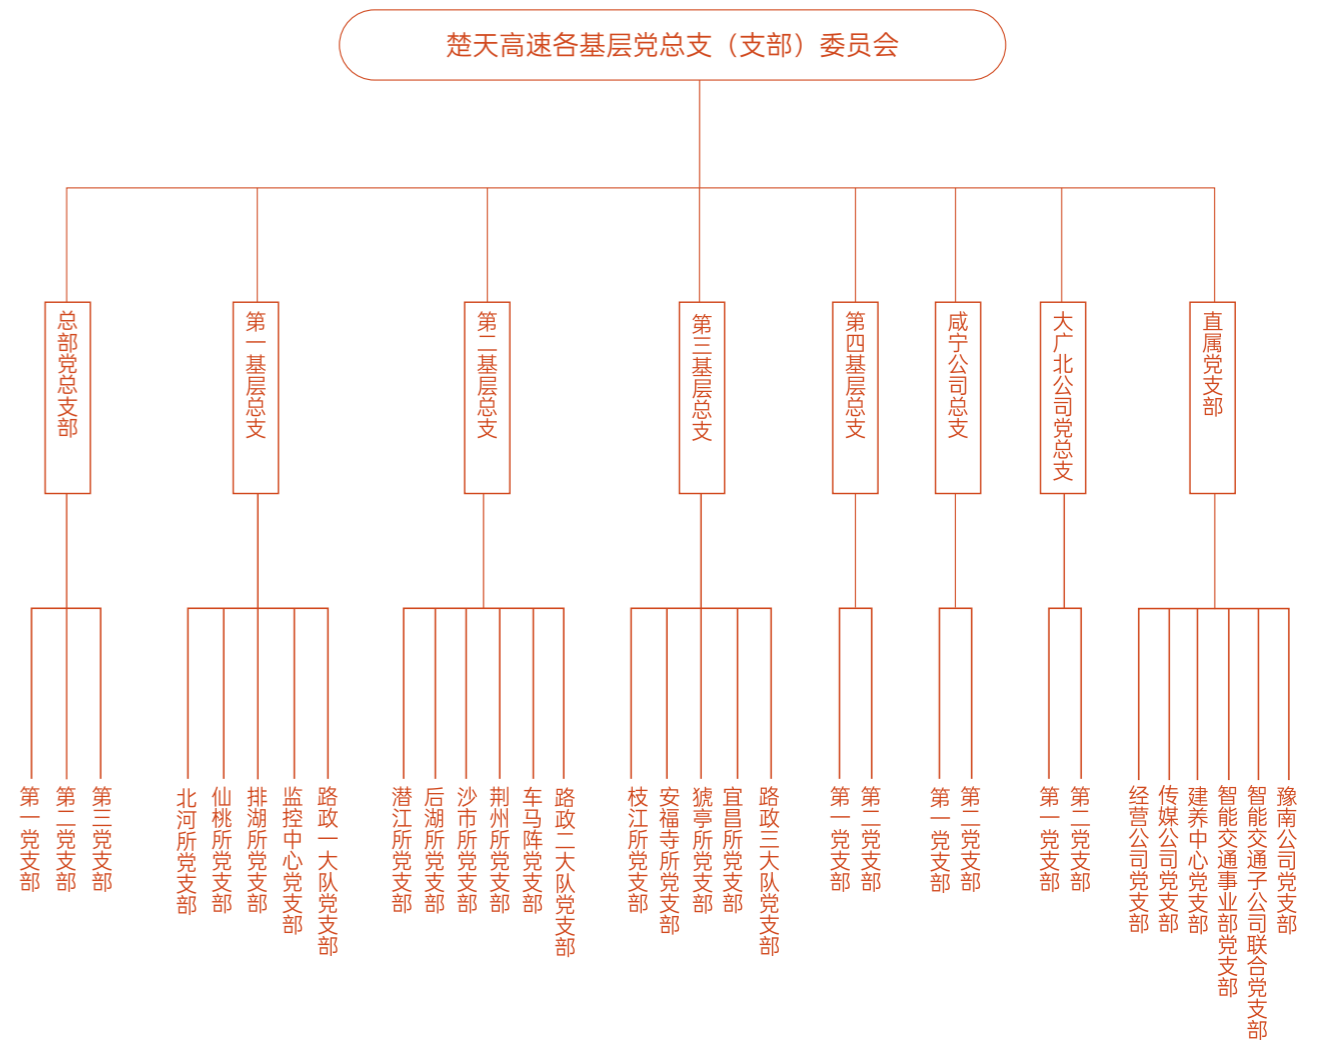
楚天高速各基层党总支（支部）委员会

总部党总支部

第一基层总支

第二基层总支

第三基层总支

第四基层总支

咸宁公司总支

大广北公司党总支

直属党支部

第一党支部

第二党支部

第三党支部

北河所党支部

仙桃所党支部

排湖所党支部

监控中心党支部

路政一大队党支部

潜江所党支部

后湖所党支部

沙市所党支部

荆州所党支部

车马阵党支部

路政二大队党支部

枝江所党支部

安福寺所党支部

猇亭所党支部

宜昌所党支部

路政三大队党支部

第一党支部

第二党支部

第一党支部

第二党支部

第一党支部

第二党支部

经营公司党支部

传媒公司党支部

建养中心党支部

智能交通事业部党支部

智能交通子公司联合党支部

豫南公司党支部